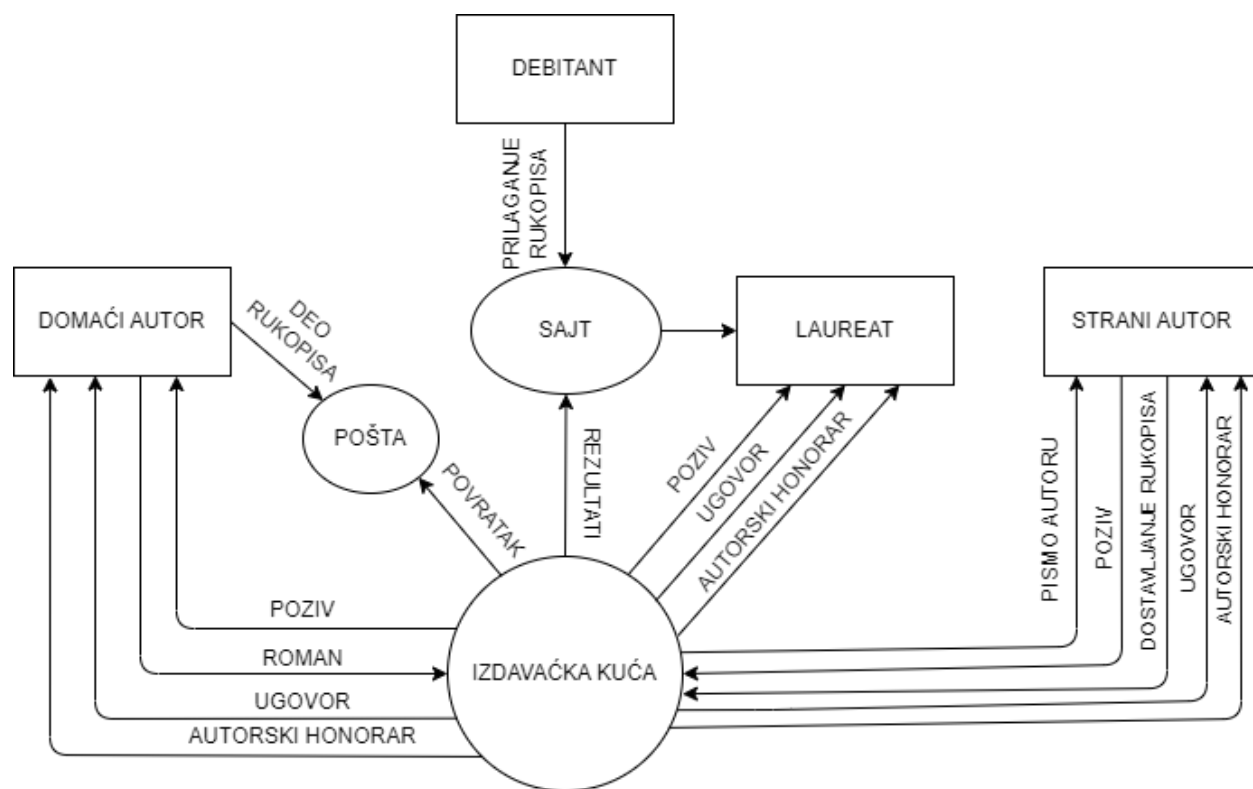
DEBITANT

PRILAGANJE RUKOPISA

DOMAĆI AUTOR

DEO RUKOPISA

SAJT

LAUREAT

STRANI AUTOR

POŠTA

POVRATAK

REZULTATI

POZIV

UGOVOR

AUTORSKI HONORAR

PISMO AUTORU

POZIV

DOSTAVLJANJE RUKOPISA

UGOVOR

AUTORSKI HONORAR

POZIV

ROMAN

UGOVOR

AUTORSKI HONORAR

IZDAVAČKA KUĆA